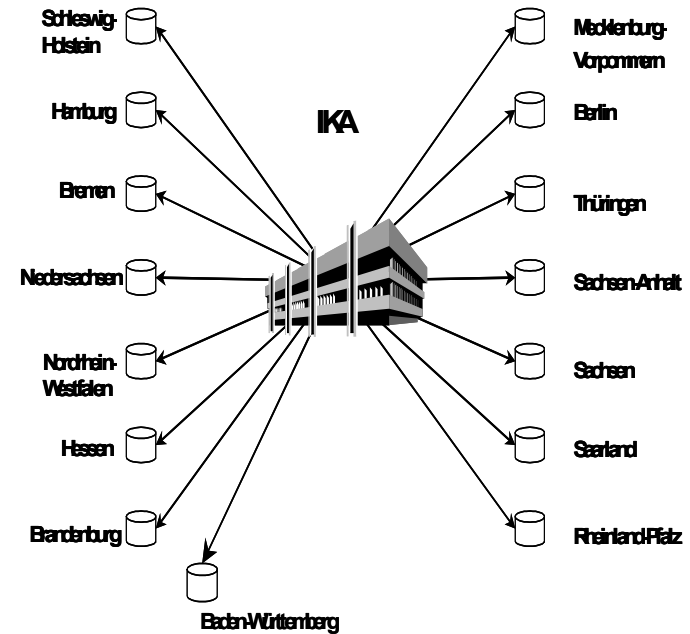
Schleswig-Holstein

Hamburg

Bremen

Niedersachsen

Nordrhein-Westfalen

Hessen

Brandenburg

Baden-Württemberg

IKA

Mecklenburg-Vorpommern

Berlin

Thüringen

Sachsen-Anhalt

Sachsen

Saarland

Rheinland-Pfalz